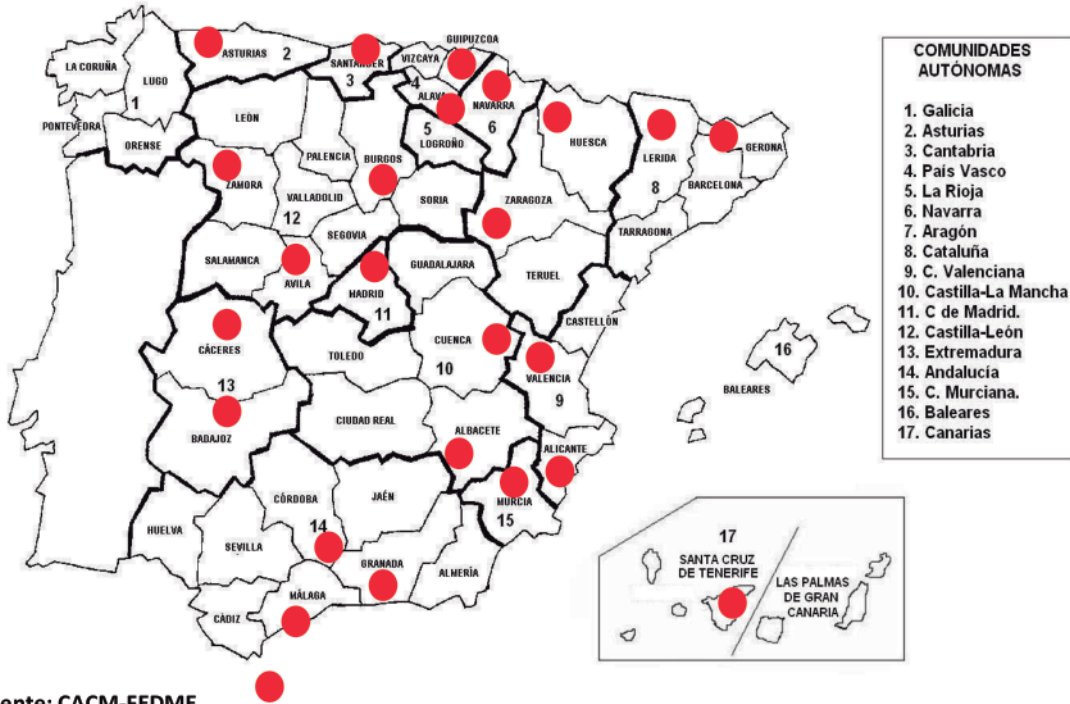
ASTURIAS 2
LA CORUÑA
LUGO
1
PONTEVEDRA
ORENSE
SANTANDER
3
VIZCAYA
GUIPUZCOA
4
ALAVA
NAVARRA
5
LOGROÑO
6
LEÓN
PALENCIA
BURGOS
HUESCA
LERIDA
GERONA
8
BARCELONA
TARRAGONA
ZAMORA
VALLADOLID
12
SORIA
ZARAGOZA
SEGOVIA
SALAMANCA
AVILA
MADRID
11
GUADALAJARA
TERUEL
CASTELLÓN
CÁCERES
13
TOLEDO
CUENCA
10
VALENCIA
9
BADAJOZ
CIUDAD REAL
ALBACETE
ALICANTE
MURCIA
15
CÓRDOBA
JAÉN
14
HUELVA
SEVILLA
GRANADA
ALMERÍA
MÁLAGA
CÁDIZ
16
BALEARES
17
SANTA CRUZ DE TENERIFE
LAS PALMAS DE GRAN CANARIA

COMUNIDADES AUTÓNOMAS
1. Galicia
2. Asturias
3. Cantabria
4. País Vasco
5. La Rioja
6. Navarra
7. Aragón
8. Cataluña
9. C. Valenciana
10. Castilla-La Mancha
11. C de Madrid.
12. Castilla-León
13. Extremadura
14. Andalucía
15. C. Murciana.
16. Baleares
17. Canarias

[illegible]ente: CACM-FEDME